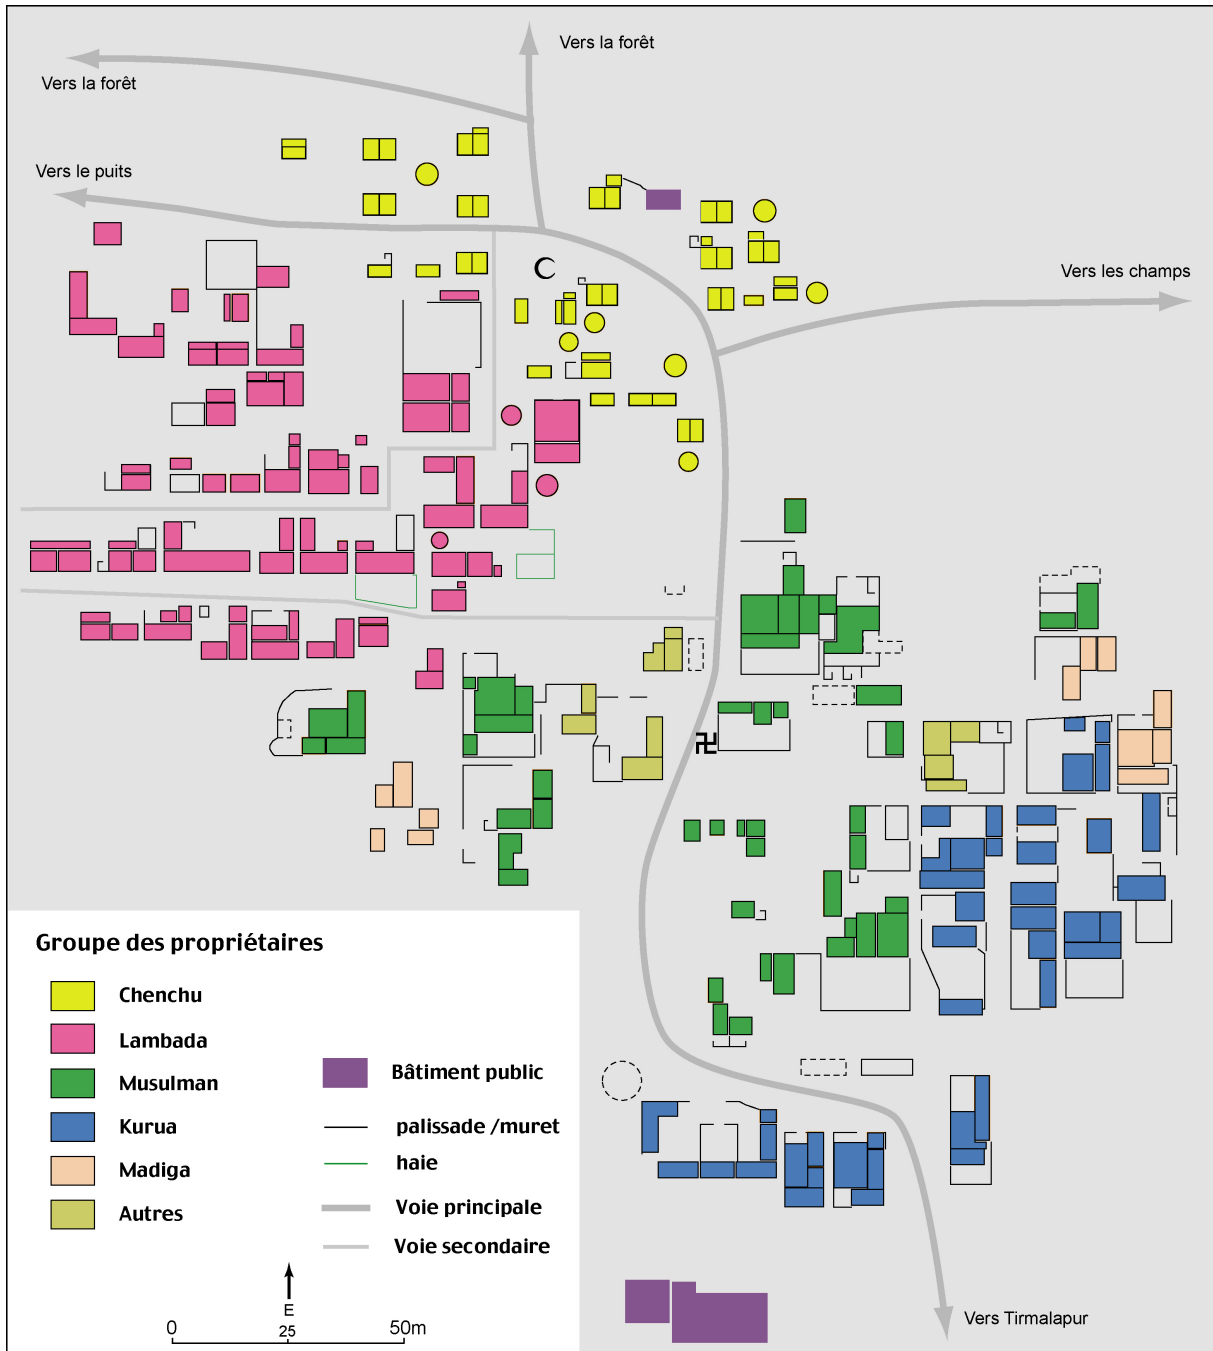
Vers la forêt

Vers la forêt

Vers le puits

Vers les champs

Vers Tirmalapur

Groupe des propriétaires

Chenchu

Lambada

Musulman

Kurua

Madiga

Autres

Bâtiment public

palissade /muret

haie

Voie principale

Voie secondaire

E

0 25 50m